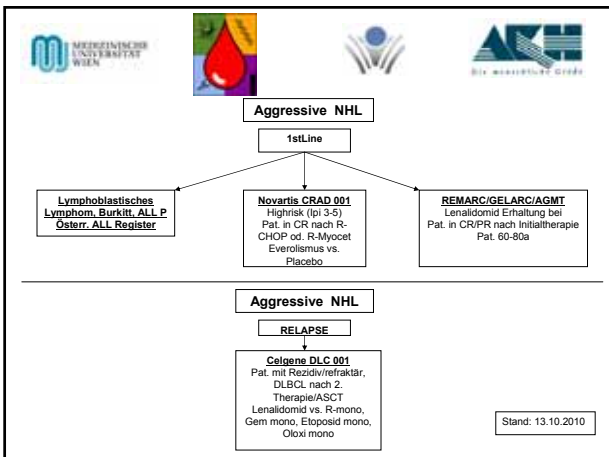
MEDIZINISCHE UNIVERSITÄT WIEN

AKH

Die menschliche Größe

Aggressive NHL

1stLine

Lymphoblastisches Lymphom, Burkitt, ALL P Österr. ALL Register

Novartis CRAD 001
Highrisk (Ipi 3-5) Pat. in CR nach R-CHOP od. R-Myocet Everolismus vs. Placebo

REMARC/GELARC/AGMT
Lenalidomid Erhaltung bei Pat. in CR/PR nach Initialtherapie Pat. 60-80a

Aggressive NHL

RELAPSE

Celgene DLC 001
Pat. mit Rezidiv/refraktär, DLBCL nach 2. Therapie/ASCT Lenalidomid vs. R-mono, Gem mono, Etoposid mono, Oloxi mono

Stand: 13.10.2010